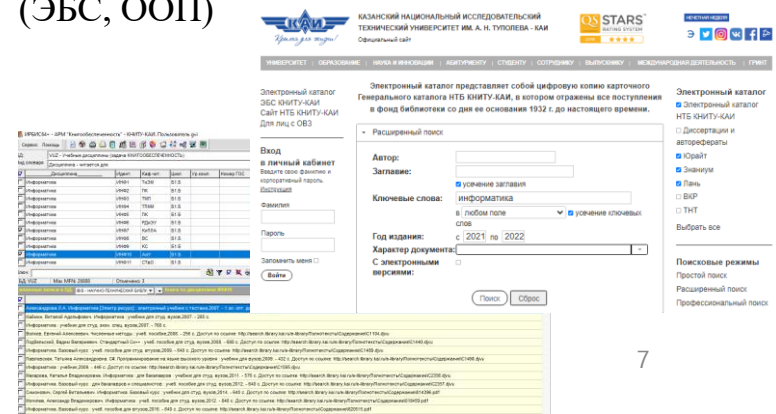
(ЭБС, ООП)

КАИ
Крылья для жизни!

КАЗАНСКИЙ НАЦИОНАЛЬНЫЙ ИССЛЕДОВАТЕЛЬСКИЙ ТЕХНИЧЕСКИЙ УНИВЕРСИТЕТ ИМ. А. Н. ТУПОЛЕВА - КАИ
Официальный сайт

QS STARS RATING SYSTEM

УНИВЕРСИТЕТ | ОБРАЗОВАНИЕ | НАУКА И ИННОВАЦИИ | АБИТУРИЕНТУ | СТУДЕНТУ | СОТРУДНИКУ | ВЫПУСКНИКУ | МЕЖДУНАРОДНАЯ ДЕЯТЕЛЬНОСТЬ | ГРАНТ

Электронный каталог
ЭБС КНИТУ-КАИ
Сайт НТБ КНИТУ-КАИ
Для лиц с ОВЗ

Вход
в личный кабинет
Введите свою фамилию и корпоративный пароль. Инструкция
Фамилия
Пароль
Запомнить меня
Войти

Электронный каталог представляет собой цифровую копию карточного Генерального каталога НТБ КНИТУ-КАИ, в котором отражены все поступления в фонд библиотеки со дня ее основания 1932 г. до настоящего времени.

Расширенный поиск

Автор:
Заглавие:
усечение заглавия
Ключевые слова: информатика
в любом поле
усечение ключевых слов
Год издания: с 2021 по 2022
Характер документа:
С электронными версиями:
Поиск
Сброс

Электронный каталог
Электронный каталог КНИТУ-КАИ
Диссертации и автореферататы
Юрайт
Знаниум
Лань
ВКР
ТНТ
Выбрать все

Поисковые режимы
Простой поиск
Расширенный поиск
Профессиональный поиск

ИРБИС64+ - АРМ "Книгообеспеченность" - КНИТУ-КАИ. Пользователь gvi

| Дисциплина | Индекс | Кафедра | Шифр | Кур | Размер ГОС |
|---|---|---|---|---|---|
| Информатика | ИНФ1 | ПиЭИ | Б1.Б | | |
| Информатика | ИНФ2 | ПК | Б1.Б | | |
| Информатика | ИНФ3 | ТМП | Б1.Б | | |
| Информатика | ИНФ4 | ТЛИМ | Б1.Б | | |
| Информатика | ИНФ5 | ПК | Б1.Б | | |
| Информатика | ИНФ6 | РДиЭУ | Б1.Б | | |
| Информатика | ИНФ7 | КиТТА | Б1.Б | | |
| Информатика | ИНФ8 | ВС | Б1.Б | | |
| Информатика | ИНФ9 | КС | Б1.Б | | |
| Информатика | ИНФ10 | АиУ | Б1.Б | | |
| Информатика | ИНФ11 | СТиО | Б1.Б | | |

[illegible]

7